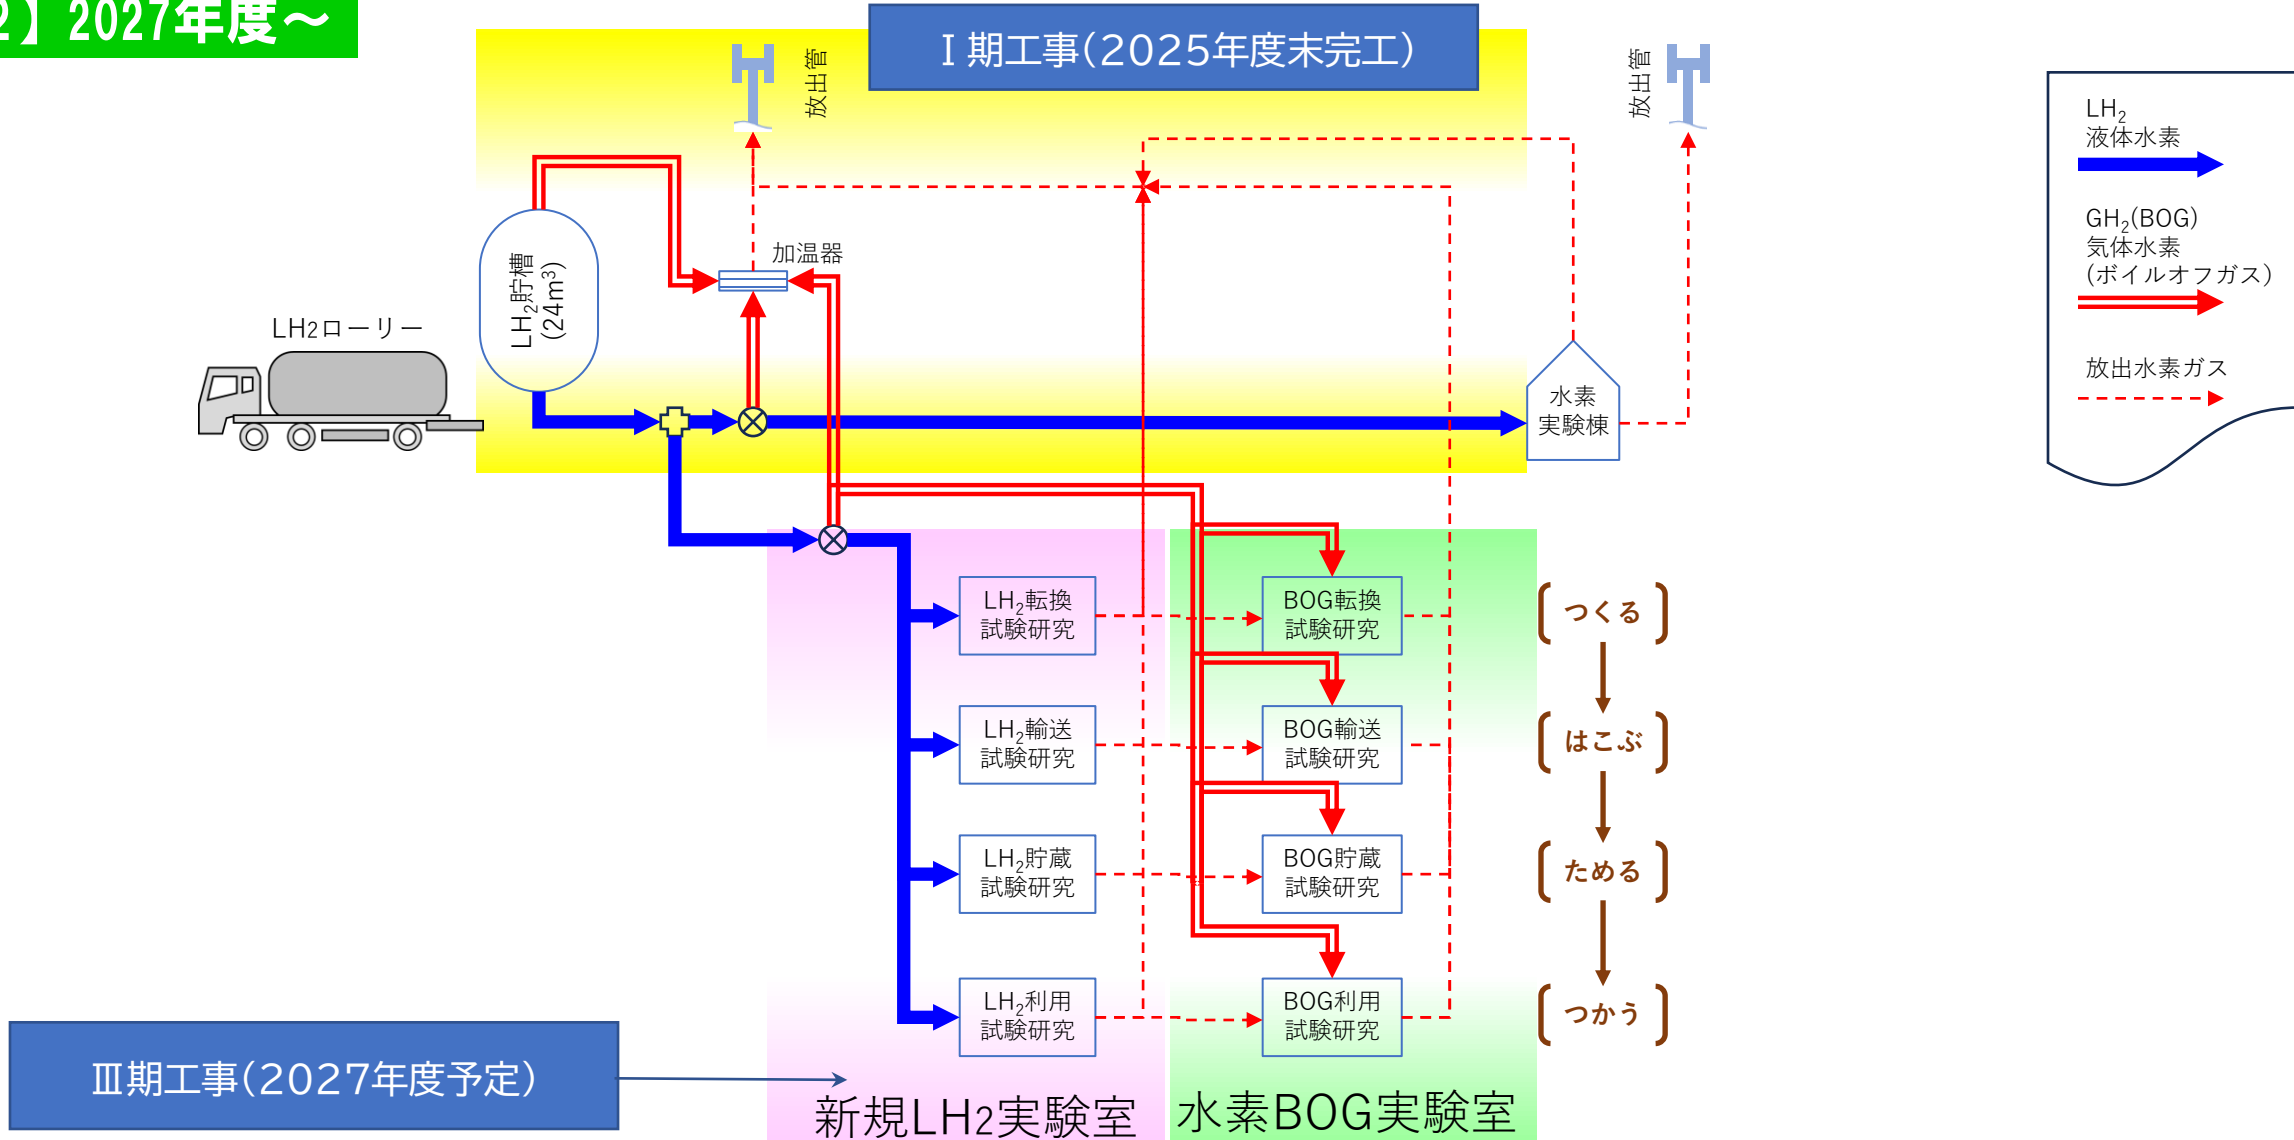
2】2027年度～

Ⅰ期工事(2025年度末完工)

放出管

放出管

$LH_2$
液体水素

$GH_2$(BOG)
気体水素
(ボイルオフガス)

放出水素ガス

加温器

$LH_2$貯槽
($24m^3$)

LH2ローリー

水素
実験棟

$LH_2$転換
試験研究

BOG転換
試験研究

$LH_2$輸送
試験研究

BOG輸送
試験研究

$LH_2$貯蔵
試験研究

BOG貯蔵
試験研究

$LH_2$利用
試験研究

BOG利用
試験研究

つくる

はこぶ

ためる

つかう

Ⅲ期工事(2027年度予定)

新規LH2実験室

水素BOG実験室